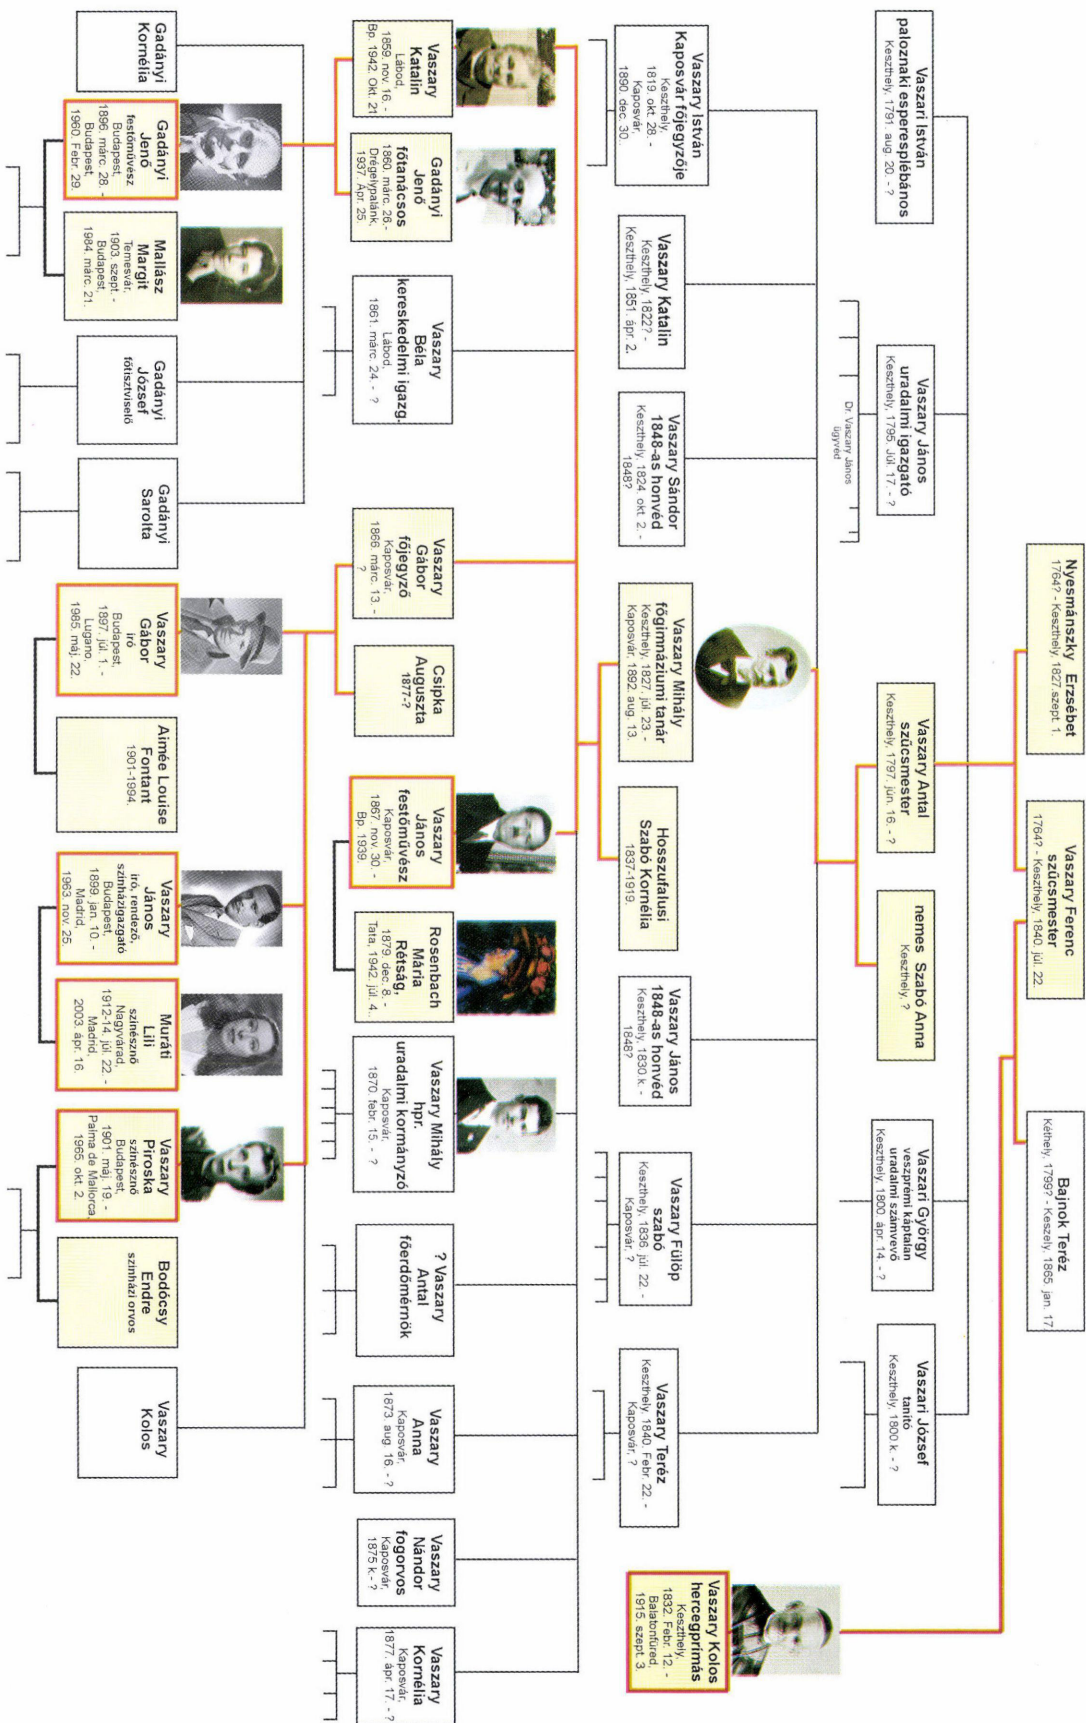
Nyesmánszky Erzsébet
1764? - Keszthely, 1827. szept. 1.

Vaszary Ferenc
szűcsmester
1764? - Keszthely, 1840. júl. 22.

Bajnok Teréz
Kéthely, 1799? - Keszely, 1865. jan. 17.

Vaszari István
palozanki espresplébános
Keszthely, 1791. aug. 20. - ?

Vaszary János
uradalmi igazgató
Keszthely, 1795. júl. 17. - ?

Dr. Vaszary János
ügyvéd

Vaszary Antal
szűcsmester
Keszthely, 1797. jún. 16. - ?

nemes Szabó Anna
Keszthely, ?

Vaszari György
veszprémi káptalan
uradalmi számvevő
Keszthely, 1800. ápr. 14. - ?

Vaszari József
tanító
Keszthely, 1800 k. - ?

Vaszary István
Kaposvár főjegyzője
Keszthely,
1819. okt. 28. -
Kaposvár,
1890. dec. 30.

Vaszary Katalin
Keszthely, 1822? -
Keszthely, 1851. ápr. 2.

Vaszary Sándor
1848-as honvéd
Keszthely, 1824. okt. 2. -
1848?

Vaszary Mihály
főgimnáziumi tanár
Keszthely, 1827. júl. 23. -
Kaposvár, 1892. aug. 13.

Hosszufalusi
Szabó Kornélia
1837-1919.

Vaszary János
1848-as honvéd
Keszthely, 1830 k. -
1848?

Vaszary Fülöp
szabó
Keszthely, 1836. júl. 22. -
Kaposvár, ?

Vaszary Teréz
Keszthely, 1840. Febr. 22. -
Kaposvár, ?

Vaszary Kolos
hercegprímás
Keszthely,
1832. Febr. 12. -
Balatonfüred,
1915. szept. 3.

Vaszary
Katalin
Lábod,
1858. nov. 16. -
Bp. 1942. Okt. 21.

Gadányi
Jenő
főtanácsos
1860. márc. 26. -
Drégelypalánk,
1937. Apr. 25.

Vaszary
Béla
kereskedelmi igazg.
Lábod,
1861. márc. 24. - ?

Vaszary
Gábor
főjegyző
Kaposvár,
1866. márc. 13. -
?

Csipka
Auguszta
1877-?

Vaszary
János
festőművész
Kaposvár,
1867. nov. 30. -
Bp. 1939.

Rosenbach
Mária
Rétság,
1879. dec. 8. -
Tata, 1942. júl. 4.

Vaszary Mihály
hpr.
uradalmi kormányzó
Kaposvár,
1870. febr. 15. - ?

? Vaszary
Antal
főerdőmérnök

Vaszary
Anna
Kaposvár,
1873. aug. 16. - ?

Vaszary
Nándor
fogorvos
Kaposvár,
1875 k. - ?

Vaszary
Kornélia
Kaposvár,
1877. ápr. 17. - ?

Gadányi
Kornélia

Gadányi
Jenő
festőművész
Budapest,
1896. márc. 28. -
Budapest,
1960. Febr. 29.

Malász
Margit
Temesvár,
1903. szept. -
Budapest,
1984. márc. 21.

Gadányi
József
főtisztviselő

Gadányi
Sarolta

Vaszary
Gábor
író
Budapest,
1897. júl. 1. -
Lugano,
1985. máj. 22.

Aimée Louise
Fontant
1901-1994.

Vaszary
János
író, rendező,
színházigazgató
Budapest,
1899. jan. 10. -
Madrid,
1963. nov. 25.

Muráti
Lili
színésznő
Nagyvárad,
1912-14. júl. 22. -
Madrid,
2003. ápr. 16.

Vaszary
Piroska
színésznő
Budapest,
1901. máj. 19. -
Palma de Mallorca,
1965. okt. 2.

Bodócsy
Endre
színházi orvos

Vaszary
Kolos